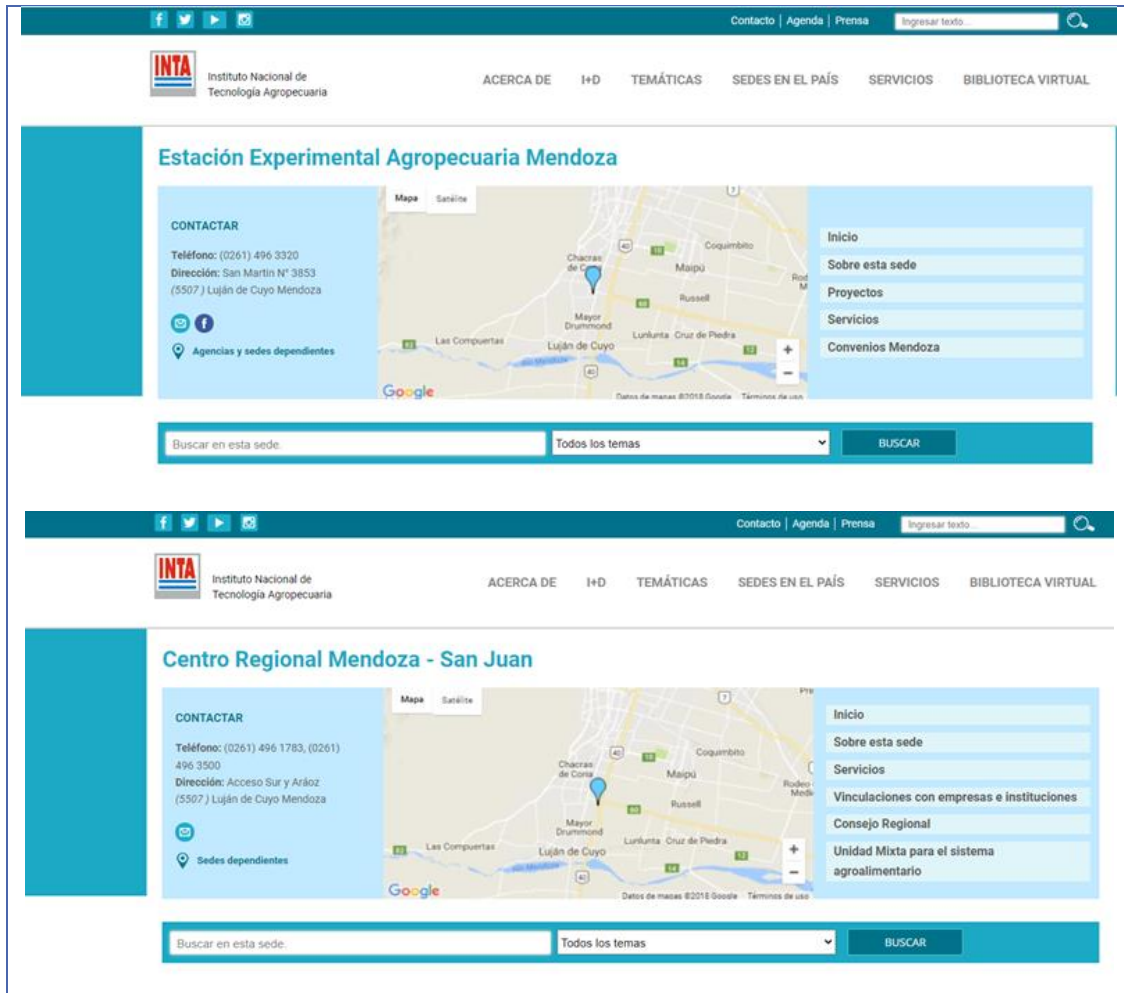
Contacto | Agenda | Prensa Ingresar texto...

INTA Instituto Nacional de Tecnología Agropecuaria

ACERCA DE I+D TEMÁTICAS SEDES EN EL PAÍS SERVICIOS BIBLIOTECA VIRTUAL

Estación Experimental Agropecuaria Mendoza

CONTACTAR

Teléfono: (0261) 496 3320
Dirección: San Martín N° 3853 (5507) Luján de Cuyo Mendoza

Agencias y sedes dependientes

Mapa Satélite

Chacras de Coria Coquimbito Maipú Rodeo del Medio Russell Mayor Drummond Lunlunta Cruz de Piedra Las Compuertas Luján de Cuyo

Google Datos de mapas ©2018 Google Términos de uso

Inicio
Sobre esta sede
Proyectos
Servicios
Convenios Mendoza

Buscar en esta sede. Todos los temas BUSCAR

Contacto | Agenda | Prensa Ingresar texto...

INTA Instituto Nacional de Tecnología Agropecuaria

ACERCA DE I+D TEMÁTICAS SEDES EN EL PAÍS SERVICIOS BIBLIOTECA VIRTUAL

Centro Regional Mendoza - San Juan

CONTACTAR

Teléfono: (0261) 496 1783, (0261) 496 3500
Dirección: Acceso Sur y Aráoz (5507) Luján de Cuyo Mendoza

Sedes dependientes

Mapa Satélite

Chacras de Coria Coquimbito Maipú Rodeo del Medio Russell Mayor Drummond Lunlunta Cruz de Piedra Las Compuertas Luján de Cuyo

Google Datos de mapas ©2018 Google Términos de uso

Inicio
Sobre esta sede
Servicios
Vinculaciones con empresas e instituciones
Consejo Regional
Unidad Mixta para el sistema agroalimentario

Buscar en esta sede. Todos los temas BUSCAR